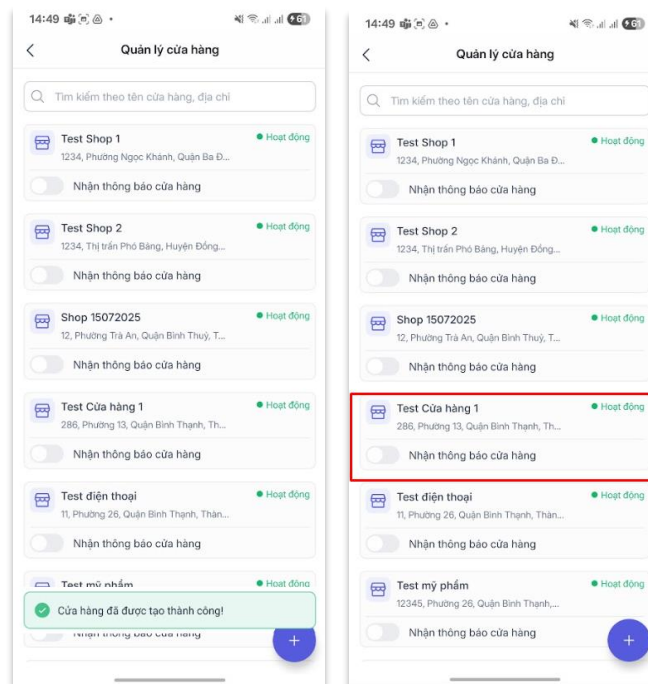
14:49 ⋅ 61

Quản lý cửa hàng

Tìm kiếm theo tên cửa hàng, địa chỉ

Test Shop 1
● Hoạt động
1234, Phường Ngọc Khánh, Quận Ba Đ...
Nhận thông báo cửa hàng

Test Shop 2
● Hoạt động
1234, Thị trấn Phó Bảng, Huyện Đồng...
Nhận thông báo cửa hàng

Shop 15072025
● Hoạt động
12, Phường Trà An, Quận Bình Thuỷ, T...
Nhận thông báo cửa hàng

Test Cửa hàng 1
● Hoạt động
286, Phường 13, Quận Bình Thạnh, Th...
Nhận thông báo cửa hàng

Test điện thoại
● Hoạt động
11, Phường 26, Quận Bình Thạnh, Thàn...
Nhận thông báo cửa hàng

Test mỹ phẩm
● Hoạt động
Cửa hàng đã được tạo thành công!
Nhận thông báo cửa hàng

+

14:49 ⋅ 61

Quản lý cửa hàng

Tìm kiếm theo tên cửa hàng, địa chỉ

Test Shop 1
● Hoạt động
1234, Phường Ngọc Khánh, Quận Ba Đ...
Nhận thông báo cửa hàng

Test Shop 2
● Hoạt động
1234, Thị trấn Phó Bảng, Huyện Đồng...
Nhận thông báo cửa hàng

Shop 15072025
● Hoạt động
12, Phường Trà An, Quận Bình Thuỷ, T...
Nhận thông báo cửa hàng

Test Cửa hàng 1
● Hoạt động
286, Phường 13, Quận Bình Thạnh, Th...
Nhận thông báo cửa hàng

Test điện thoại
● Hoạt động
11, Phường 26, Quận Bình Thạnh, Thàn...
Nhận thông báo cửa hàng

Test mỹ phẩm
● Hoạt động
12345, Phường 26, Quận Bình Thạnh,...
Nhận thông báo cửa hàng

+